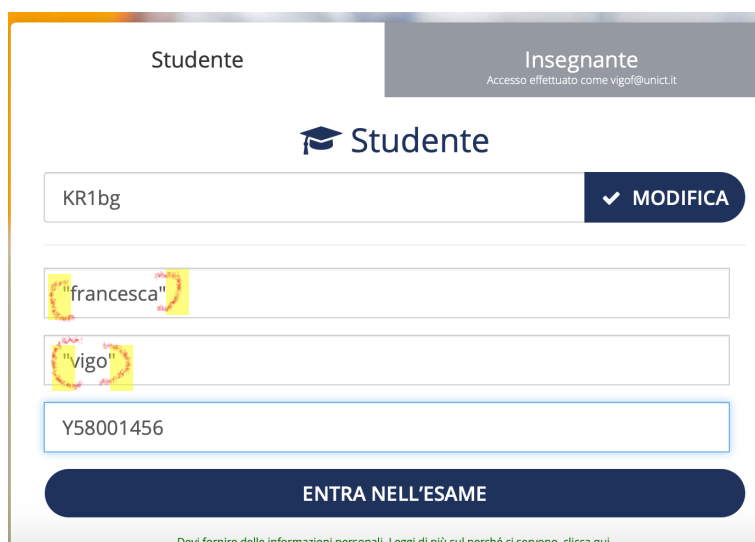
Studente

Insegnante
Accesso effettuato come vigof@unict.it

Studente

KR1bg

MODIFICA

"francesca"

"vigo"

Y58001456

ENTRA NELL'ESAME

Devi fornire delle informazioni personali. Leggi di più sul perché ci servono, clicca qui